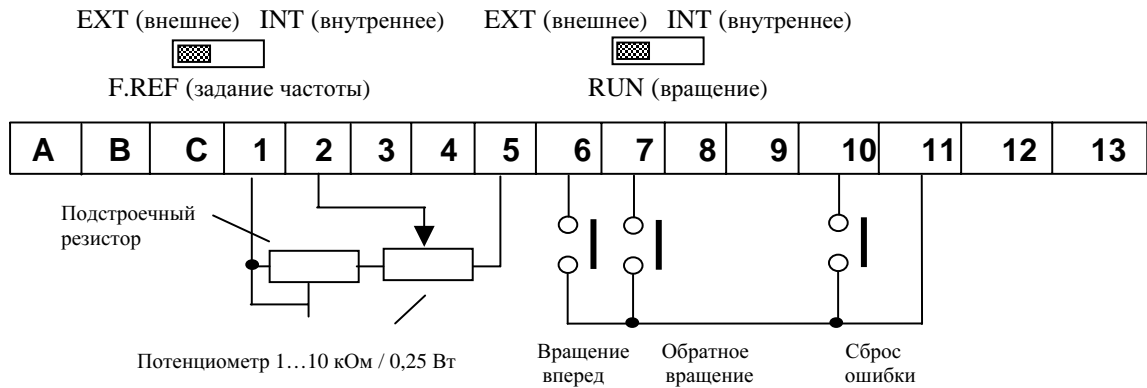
EXT (внешнее) INT (внутреннее)

F.REF (задание частоты)

EXT (внешнее) INT (внутреннее)

RUN (вращение)

| A | B | C | 1 | 2 | 3 | 4 | 5 | 6 | 7 | 8 | 9 | 10 | 11 | 12 | 13 |
|---|---|---|---|---|---|---|---|---|---|---|---|---|---|---|---|

Подстроечный резистор

Потенциометр 1…10 кОм / 0,25 Вт

Вращение вперед

Обратное вращение

Сброс ошибки